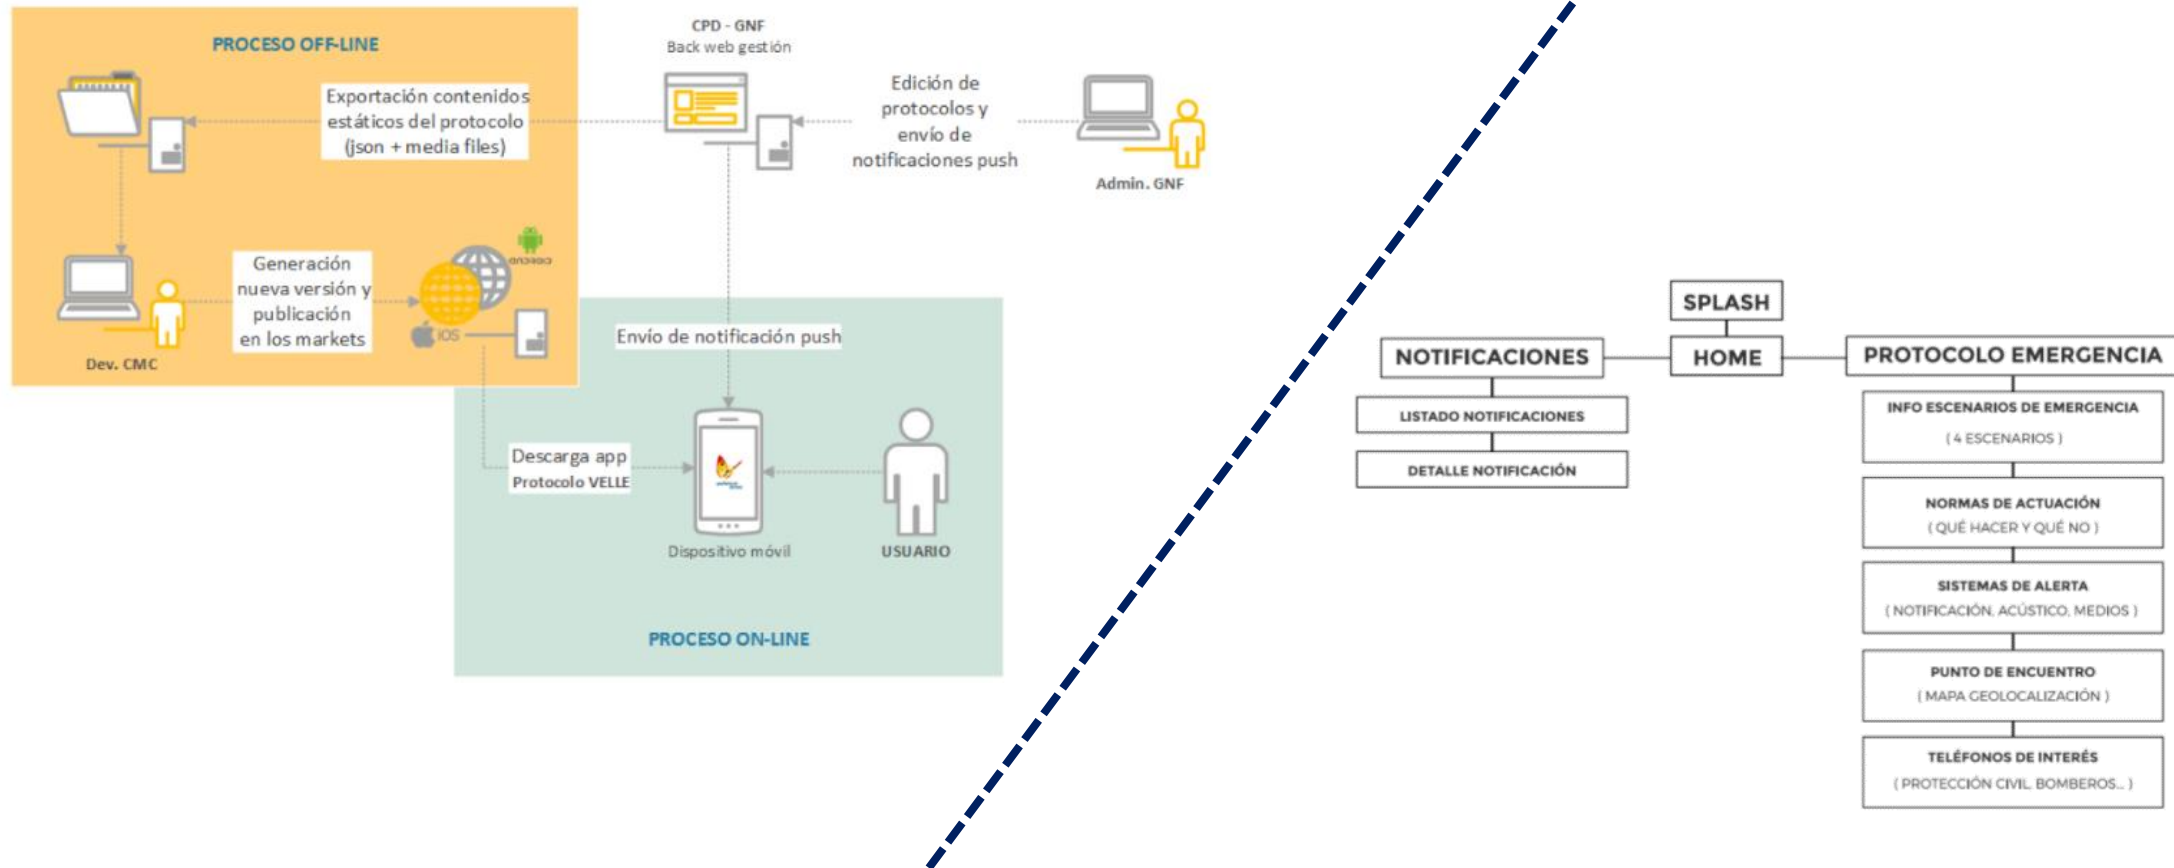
PROCESO OFF-LINE

CPD - GNF
Back web gestión

Exportación contenidos estáticos del protocolo (json + media files)

Edición de protocolos y envío de notificaciones push

Admin. GNF

Generación nueva versión y publicación en los markets

android

iOS

Dev. CMC

Envío de notificación push

Descarga app
Protocolo VELLE

Dispositivo móvil

USUARIO

PROCESO ON-LINE

SPLASH

NOTIFICACIONES

HOME

PROTOCOLO EMERGENCIA

LISTADO NOTIFICACIONES

DETALLE NOTIFICACIÓN

INFO ESCENARIOS DE EMERGENCIA
( 4 ESCENARIOS )

NORMAS DE ACTUACIÓN
( QUÉ HACER Y QUÉ NO )

SISTEMAS DE ALERTA
( NOTIFICACIÓN, ACÚSTICO, MEDIOS )

PUNTO DE ENCUENTRO
( MAPA GEOLOCALIZACIÓN )

TELÉFONOS DE INTERÉS
( PROTECCIÓN CIVIL, BOMBEROS... )